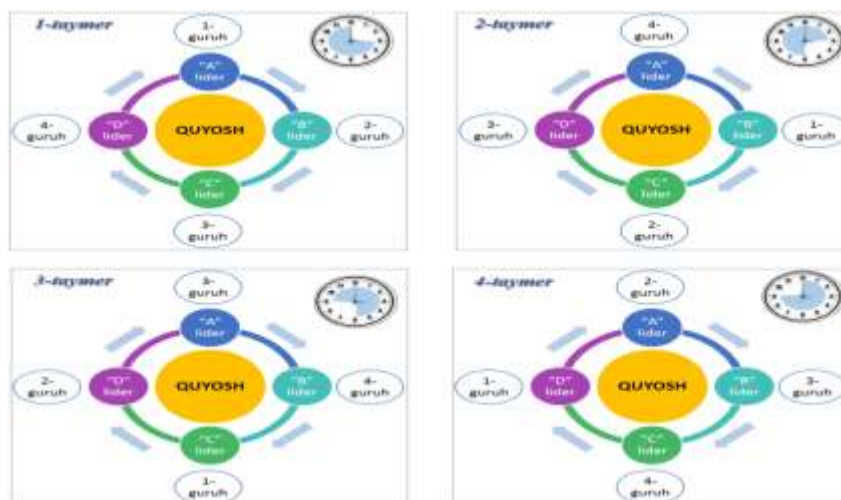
1-taymer

1-guruh

"A" lider

4-guruh

"D" lider

QUYOSH

"B" lider

2-guruh

"C" lider

3-guruh

2-taymer

4-guruh

"A" lider

3-guruh

"D" lider

QUYOSH

"B" lider

1-guruh

"C" lider

2-guruh

3-taymer

3-guruh

"A" lider

2-guruh

"D" lider

QUYOSH

"B" lider

4-guruh

"C" lider

1-guruh

4-taymer

2-guruh

"A" lider

1-guruh

"D" lider

QUYOSH

"B" lider

3-guruh

"C" lider

4-guruh